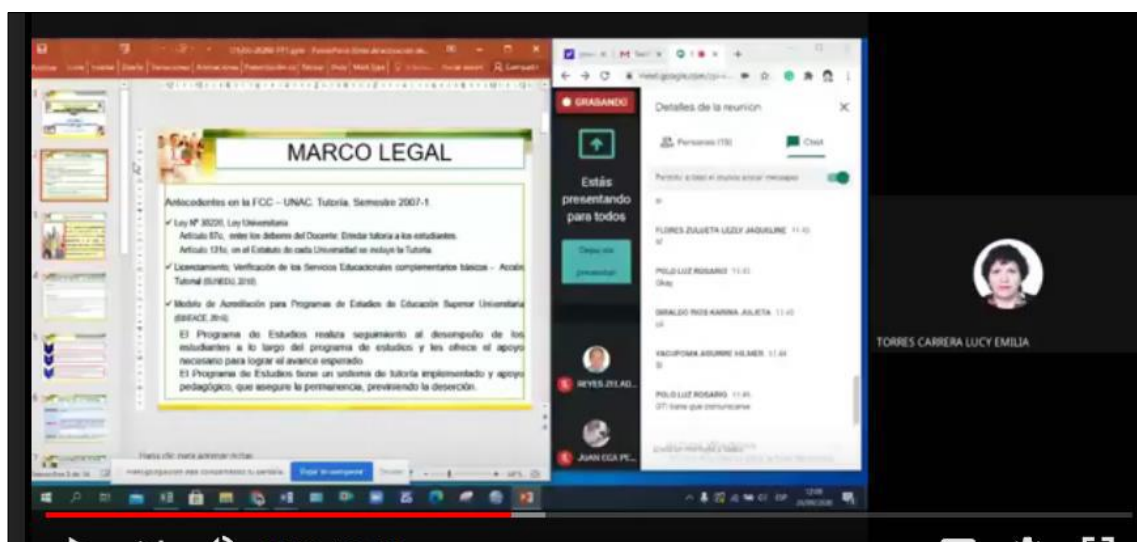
MARCO LEGAL

Antecedentes en la FCC - UNAC. Tutoría. Semestre 2007-1

✓ Ley Nº 30220, Ley Universitaria
Artículo 87c, entre los deberes del Docente: Brindar tutoría a los estudiantes.
Artículo 131c, en el Estatuto de cada Universidad se incluye la Tutoría.

✓ Licenciamiento. Verificación de los Servicios Educacionales complementarios básicos - Acción Tutorial (SUNEDU, 2018)

✓ Modelo de Acreditación para Programas de Estudios de Educación Superior Universitaria (SINEACE, 2016)
El Programa de Estudios realiza seguimiento al desempeño de los estudiantes a lo largo del programa de estudios y les ofrece el apoyo necesario para lograr el avance esperado.
El Programa de Estudios tiene un sistema de tutoría implementado y apoyo pedagógico, que asegure la permanencia, previniendo la deserción.

Haga clic para agregar notas

meet.google.com está compartiendo tu pantalla. Dejar de compartir Ocultar

GRABANDO

Estás presentando para todos

Dejar de presentar

REYES ZELAD...

JUAN OCA PE...

Detalles de la reunión

Personas (15)

Chat

Permitir a todos el envío de mensajes

FLORES ZULUETA LEZLY JAQUELINE 11:43
sí

POLO LUZ ROSARIO 11:43
Okay

GIRALDO RIOS KARINA JULIETA 11:43
ok

YACUPOMA ASURME HILMER 11:44
Si

POLO LUZ ROSARIO 11:45
DTI tiene que comunicarse

TORRES CARRERA LUCY EMILIA